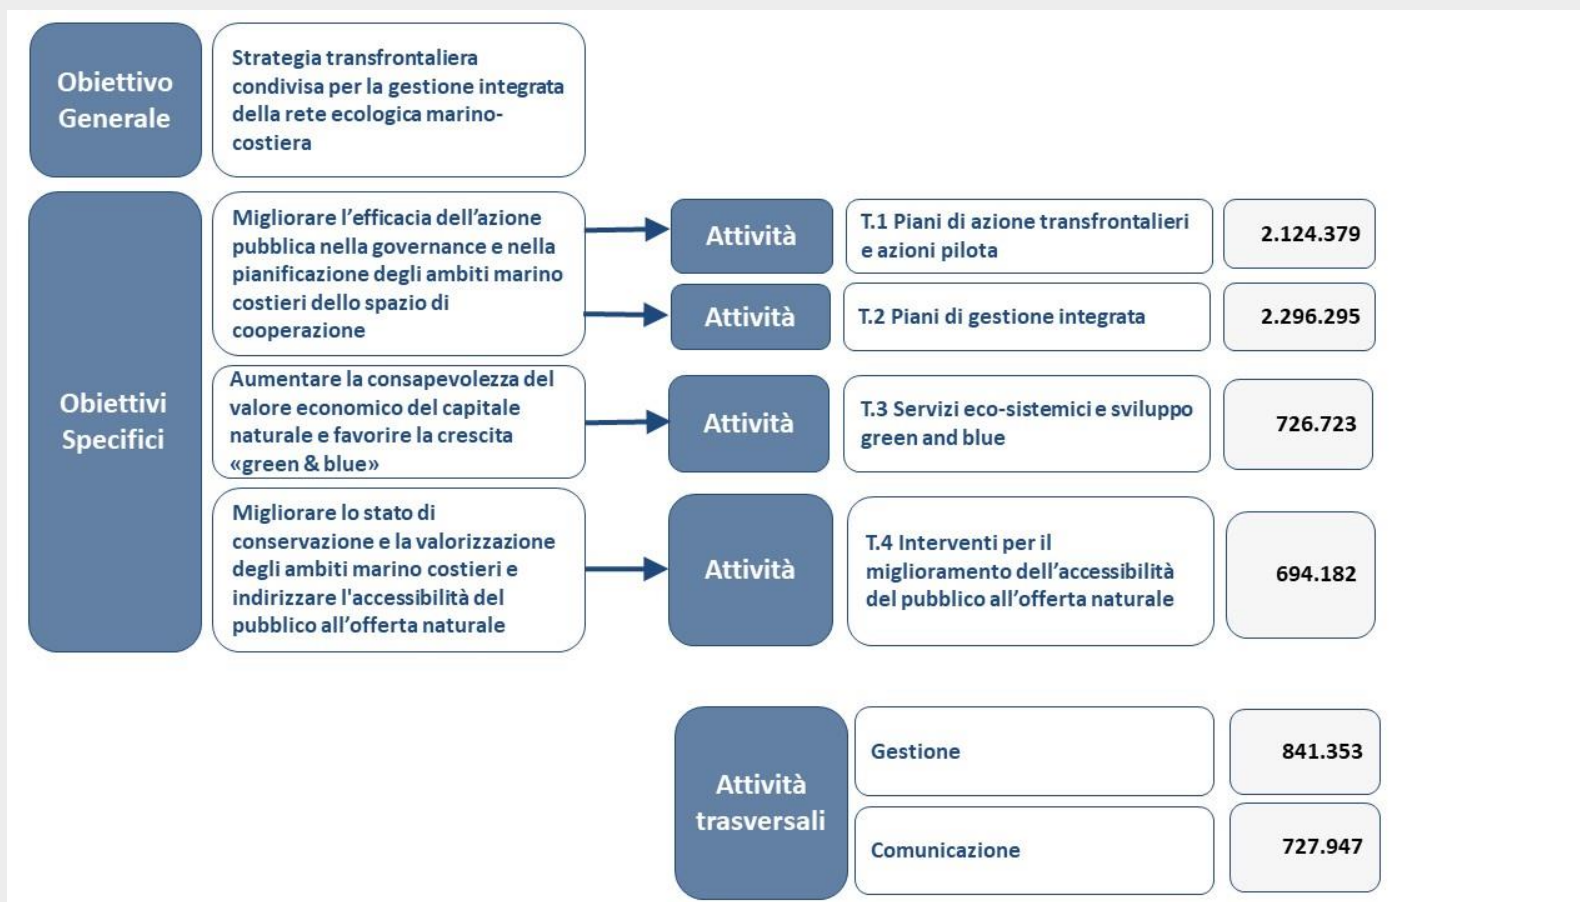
Obiettivo Generale

Strategia transfrontaliera condivisa per la gestione integrata della rete ecologica marino-costiera

Obiettivi Specifici

Migliorare l'efficacia dell'azione pubblica nella governance e nella pianificazione degli ambiti marino costieri dello spazio di cooperazione

Attività

T.1 Piani di azione transfrontalieri e azioni pilota

2.124.379

Attività

T.2 Piani di gestione integrata

2.296.295

Aumentare la consapevolezza del valore economico del capitale naturale e favorire la crescita «green & blue»

Attività

T.3 Servizi eco-sistemici e sviluppo green and blue

726.723

Migliorare lo stato di conservazione e la valorizzazione degli ambiti marino costieri e indirizzare l'accessibilità del pubblico all'offerta naturale

Attività

T.4 Interventi per il miglioramento dell'accessibilità del pubblico all'offerta naturale

694.182

Attività trasversali

Gestione

841.353

Comunicazione

727.947